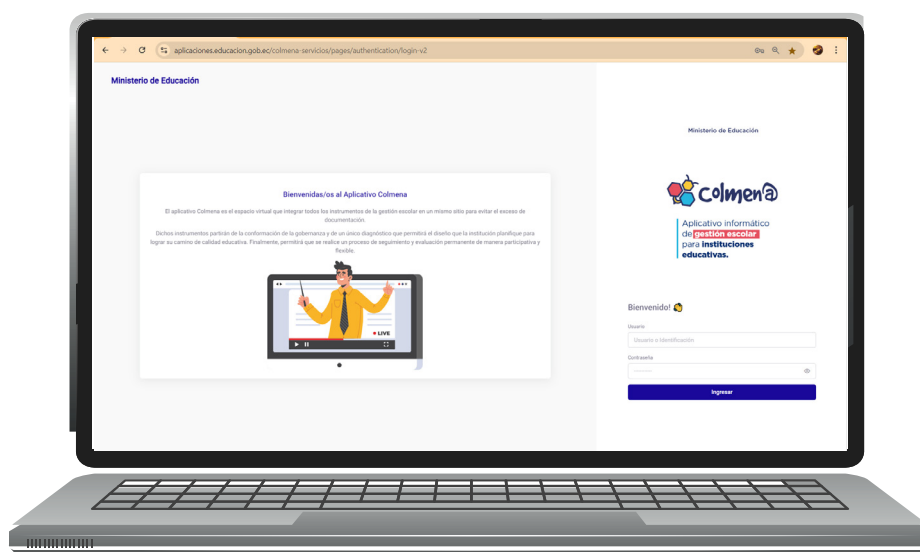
aplicaciones.educacion.gob.ec/colmena-servicios/pages/authentication/login-v2

Ministerio de Educación

Bienvenidas/os al Aplicativo Colmena

El aplicativo Colmena es el espacio virtual que integrar todos los instrumentos de la gestión escolar en un mismo sitio para evitar el exceso de documentación.

Dichos instrumentos partirán de la conformación de la gobernanza y de un único diagnóstico que permitirá el diseño que la institución planifique para lograr su camino de calidad educativa. Finalmente, permitirá que se realice un proceso de seguimiento y evaluación permanente de manera participativa y flexible.

LIVE

Ministerio de Educación

Colmena

Aplicativo informático de gestión escolar para instituciones educativas.

Bienvenido!

Usuario

Usuario o Identificación

Contraseña

Ingresar